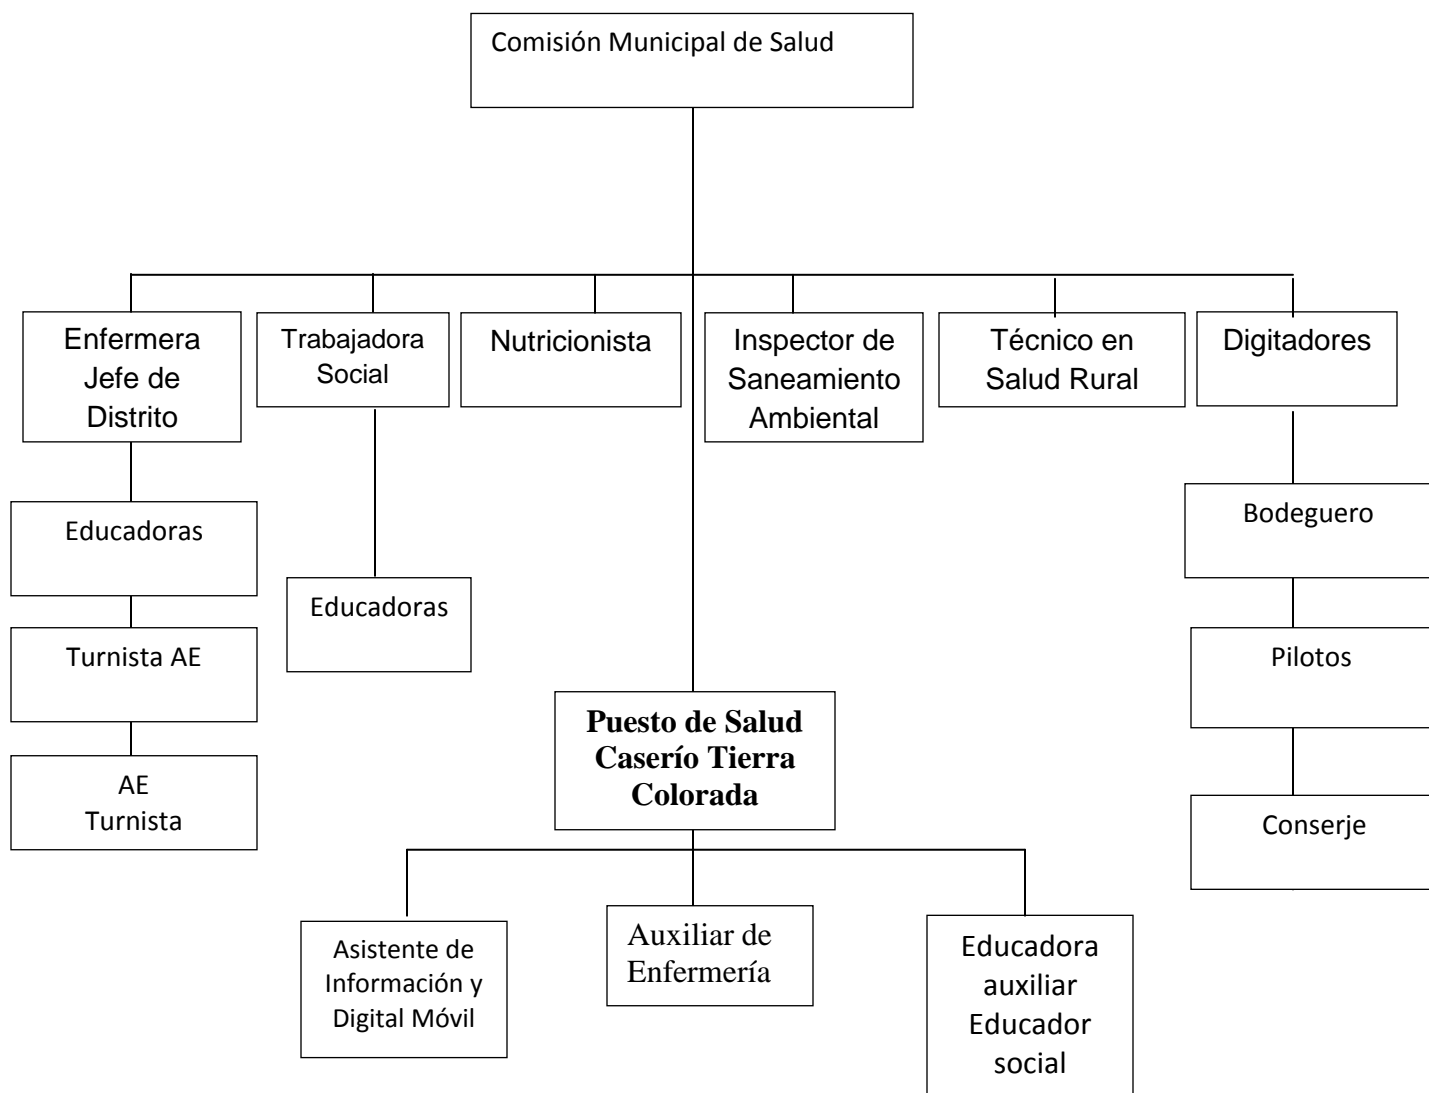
Comisión Municipal de Salud

Enfermera Jefe de Distrito

Educadoras

Turnista AE

AE Turnista

Trabajadora Social

Educadoras

Nutricionista

Inspector de Saneamiento Ambiental

Técnico en Salud Rural

Digitadores

Bodeguero

Pilotos

Conserje

**Puesto de Salud Caserío Tierra Colorada**

Asistente de Información y Digital Móvil

Auxiliar de Enfermería

Educadora auxiliar Educador social